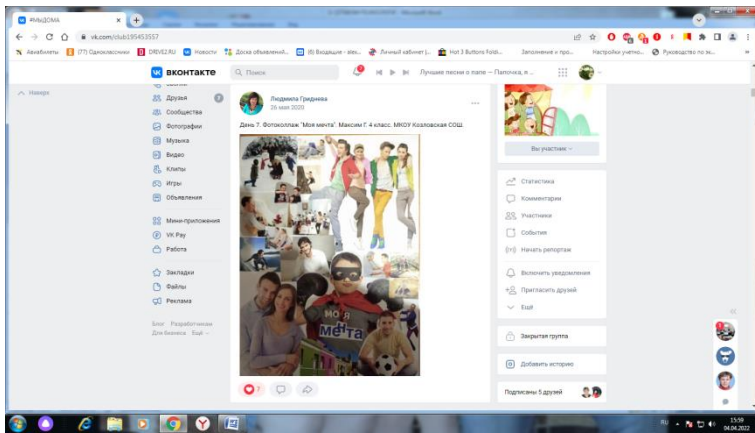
#МыДОМА
vk.com/club195453557
Авиабилеты (77) Одноклассники DRIVE2.RU Новости Доска объявлений... (8) Входящие - sbo... Личный кабинет |... Hot 3 Buttons Fold... Заполнение и про... Настройки учетно... Руководство по эк...

ВКонтакте Поиск Лучшие песни о папе — Папочка, я...

Наверх

Друзья
Сообщества
Фотографии
Музыка
Видео
Клипы
Игры
Объявления
Мини-приложения
VK Pay
Работа
Закладки
Файлы
Реклама

Блог Разработчикам Для бизнеса Ещё

Людмила Гриднева
26 мая 2020

День 7. Фотоколлаж "Моя мечта". Максим Г. 4 класс, МКОУ Козловская СОШ.

Моя мечта

7

Вы участник

Статистика
Комментарии
Участники
События
Начать репортаж
Включить уведомления
Пригласить друзей
Ещё

Закрытая группа

Добавить историю

Подписаны 5 друзей

RU 15:59 04.04.2022